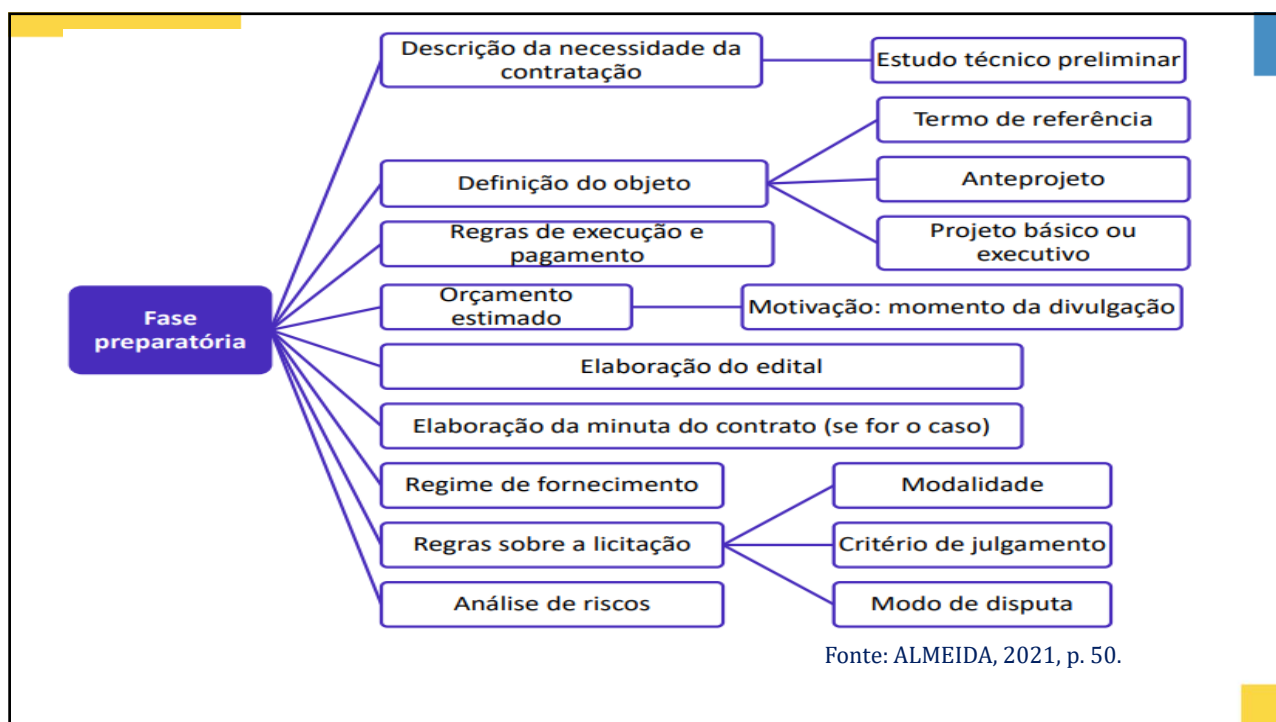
Fase preparatória

Descrição da necessidade da contratação

Estudo técnico preliminar

Definição do objeto

Termo de referência

Anteprojeto

Projeto básico ou executivo

Regras de execução e pagamento

Orçamento estimado

Motivação: momento da divulgação

Elaboração do edital

Elaboração da minuta do contrato (se for o caso)

Regime de fornecimento

Regras sobre a licitação

Modalidade

Critério de julgamento

Modo de disputa

Análise de riscos

Fonte: ALMEIDA, 2021, p. 50.